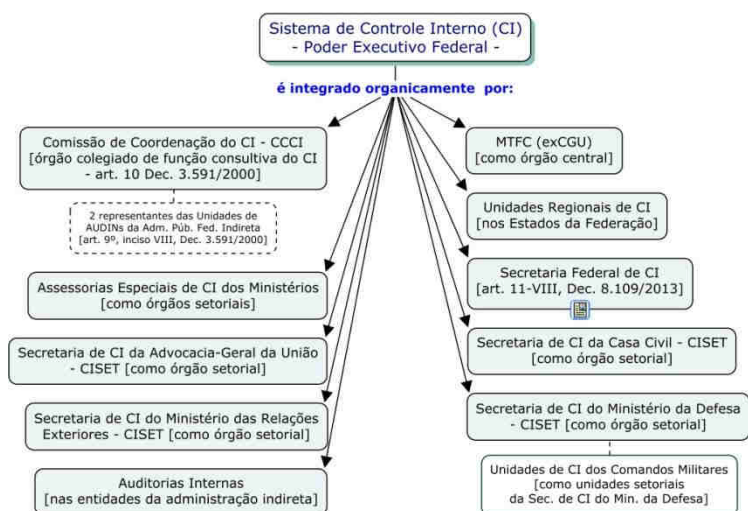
Sistema de Controle Interno (CI)
- Poder Executivo Federal -

é integrado organicamente por:

Comissão de Coordenação do CI - CCCI
[órgão colegiado de função consultiva do CI - art. 10 Dec. 3.591/2000]

2 representantes das Unidades de AUDINs da Adm. Púb. Fed. Indireta
[art. 9º, inciso VIII, Dec. 3.591/2000]

Assessorias Especiais de CI dos Ministérios
[como órgãos setoriais]

Secretaria de CI da Advocacia-Geral da União - CISET [como órgão setorial]

Secretaria de CI do Ministério das Relações Exteriores - CISET [como órgão setorial]

Auditorias Internas
[nas entidades da administração indireta]

MTFC (exCGU)
[como órgão central]

Unidades Regionais de CI
[nos Estados da Federação]

Secretaria Federal de CI
[art. 11-VIII, Dec. 8.109/2013]

Secretaria de CI da Casa Civil - CISET
[como órgão setorial]

Secretaria de CI do Ministério da Defesa - CISET [como órgão setorial]

Unidades de CI dos Comandos Militares
[como unidades setoriais da Sec. de CI do Min. da Defesa]